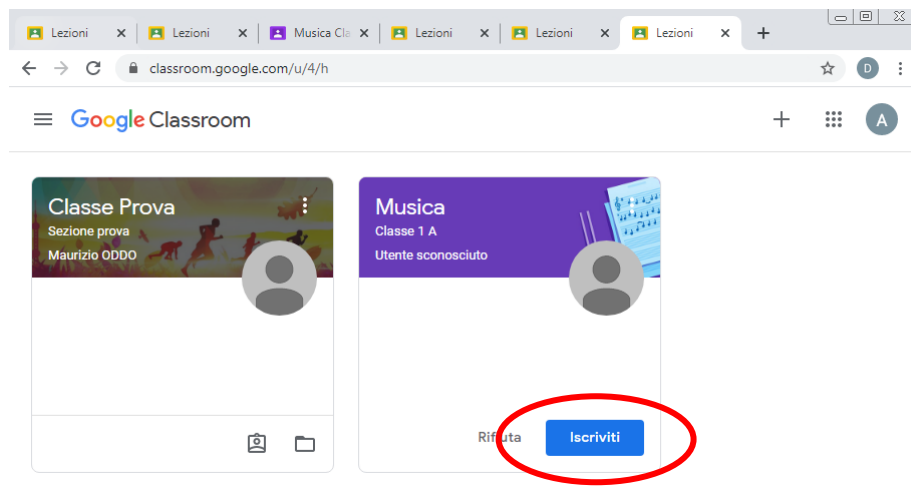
Lezioni
Lezioni
Musica Cla
Lezioni
Lezioni
Lezioni

classroom.google.com/u/4/h

D

Google Classroom

A

Classe Prova
Sezione prova
Maurizio ODDO

Musica
Classe 1 A
Utente sconosciuto

Rifiuta
Iscriviti